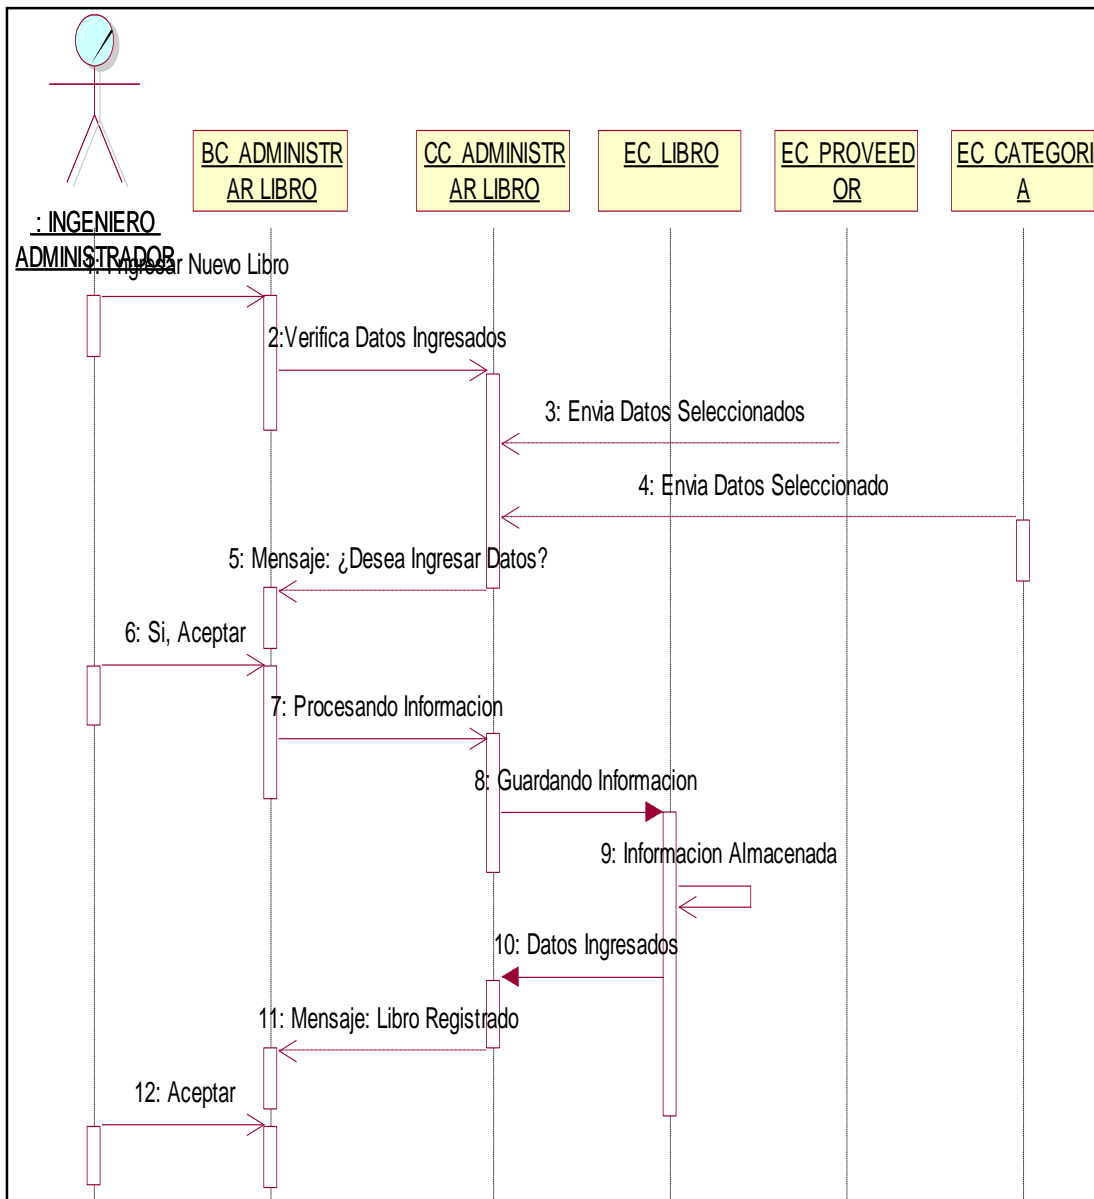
: INGENIERO ADMINISTRADOR

BC ADMINISTRAR LIBRO

CC ADMINISTRAR LIBRO

EC LIBRO

EC PROVEEDOR

EC CATEGORIA

1: Ingresar Nuevo Libro

2:Verifica Datos Ingresados

3: Envia Datos Seleccionados

4: Envia Datos Seleccionado

5: Mensaje: ¿Desea Ingresar Datos?

6: Si, Aceptar

7: Procesando Informacion

8: Guardando Informacion

9: Informacion Almacenada

10: Datos Ingresados

11: Mensaje: Libro Registrado

12: Aceptar